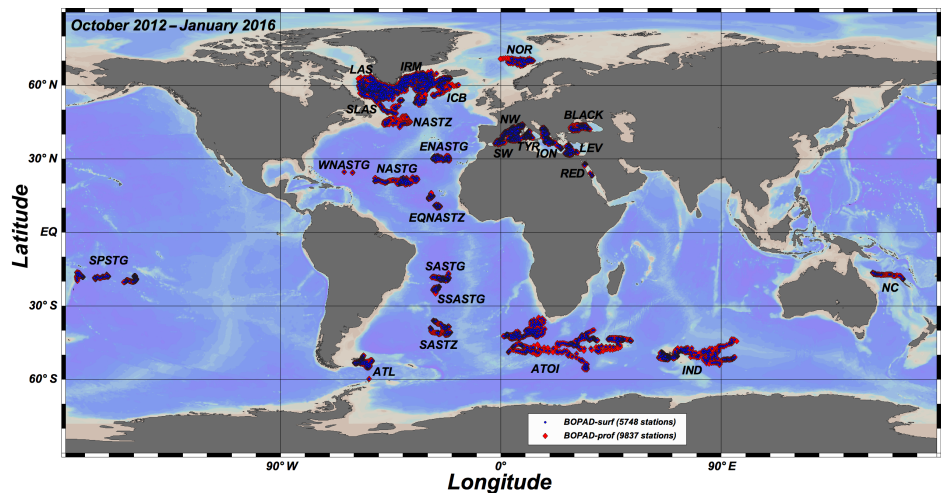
October 2012 – January 2016

60° N
30° N
EQ
30° S
60° S

Latitude

90° W
0°
90° E

Longitude

NOR
LAS
IRM
ICB
SLAS
NASTZ
BLACK
NW
TYR
SW
ION
LEV
RED
ENASTG
WNASTG
NASTG
EQNASTZ
SPSTG
SASTG
SSASTG
SASTZ
ATOI
IND
NC
ATL

BOPAD-surf (5748 stations)
BOPAD-prof (9837 stations)